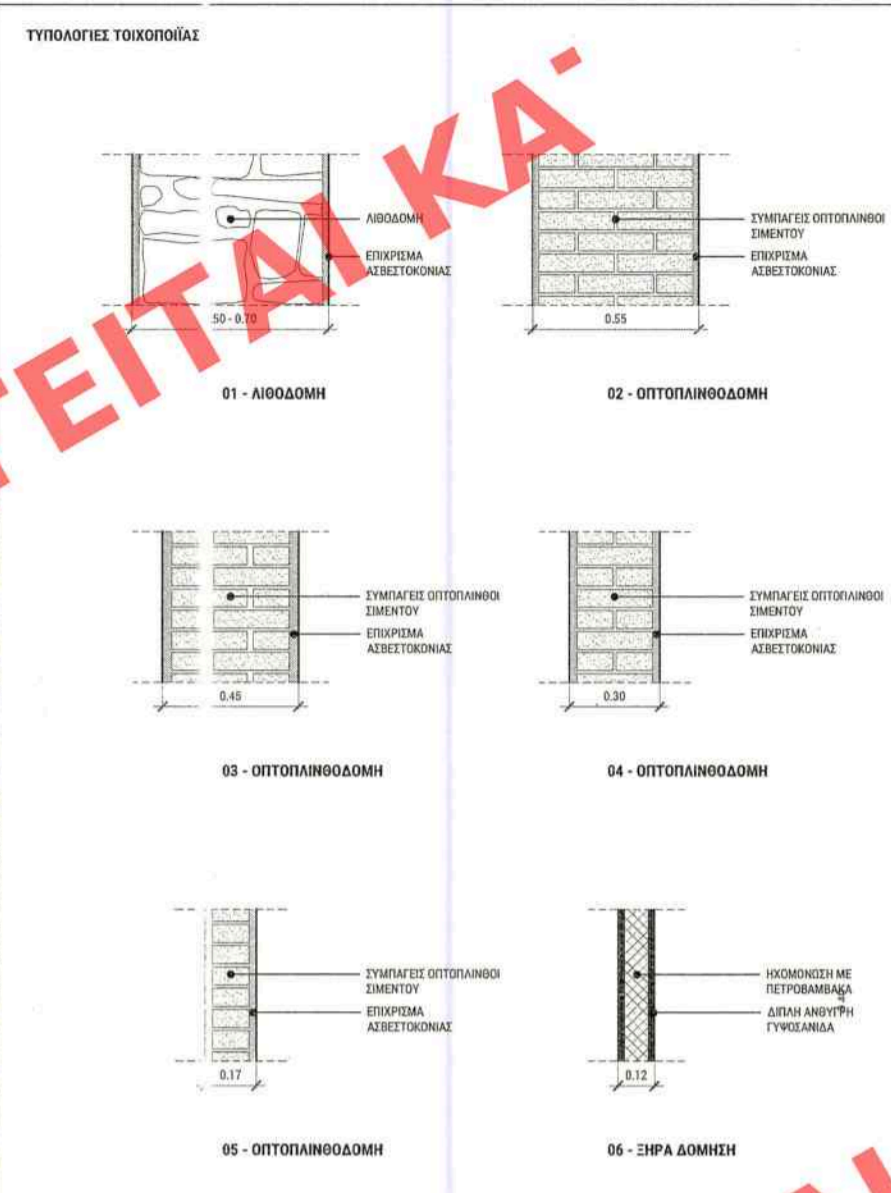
ΤΥΠΟΛΟΓΙΕΣ ΤΟΙΧΟΠΟΪΙΑΣ

ΕΙΤΑΙ ΚΑ

ΛΙΘΟΔΟΜΗ
ΕΠΙΧΡΙΣΜΑ ΑΣΒΕΣΤΟΚΟΝΙΑΣ
50 - 0.70

01 - ΛΙΘΟΔΟΜΗ

ΣΥΜΠΑΓΕΙΣ ΟΠΤΟΠΛΙΝΘΟΙ ΣΙΜΕΝΤΟΥ
ΕΠΙΧΡΙΣΜΑ ΑΣΒΕΣΤΟΚΟΝΙΑΣ
0.55

02 - ΟΠΤΟΠΛΙΝΘΟΔΟΜΗ

ΣΥΜΠΑΓΕΙΣ ΟΠΤΟΠΛΙΝΘΟΙ ΣΙΜΕΝΤΟΥ
ΕΠΙΧΡΙΣΜΑ ΑΣΒΕΣΤΟΚΟΝΙΑΣ
0.45

03 - ΟΠΤΟΠΛΙΝΘΟΔΟΜΗ

ΣΥΜΠΑΓΕΙΣ ΟΠΤΟΠΛΙΝΘΟΙ ΣΙΜΕΝΤΟΥ
ΕΠΙΧΡΙΣΜΑ ΑΣΒΕΣΤΟΚΟΝΙΑΣ
0.30

04 - ΟΠΤΟΠΛΙΝΘΟΔΟΜΗ

ΣΥΜΠΑΓΕΙΣ ΟΠΤΟΠΛΙΝΘΟΙ ΣΙΜΕΝΤΟΥ
ΕΠΙΧΡΙΣΜΑ ΑΣΒΕΣΤΟΚΟΝΙΑΣ
0.17

05 - ΟΠΤΟΠΛΙΝΘΟΔΟΜΗ

ΗΧΟΜΟΝΩΣΗ ΜΕ ΠΕΤΡΟΒΑΜΒΑΚΑ
ΔΙΠΛΗ ΑΝΘΥΓΡΗ ΓΥΨΟΣΑΝΙΔΑ
0.12

06 - ΞΗΡΑ ΔΟΜΗΣΗ